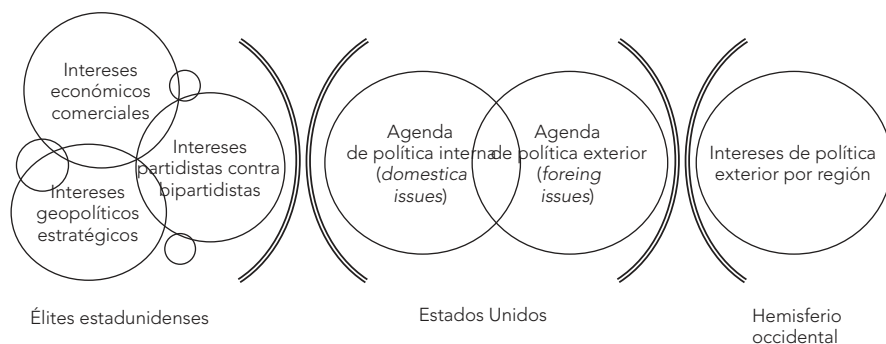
Intereses económicos comerciales

Intereses partidistas contra bipartidistas

Intereses geopolíticos estratégicos

Agenda de política interna (*domestica issues*)

Agenda de política exterior (*foreing issues*)

Intereses de política exterior por región

Élites estadunidenses

Estados Unidos

Hemisferio occidental